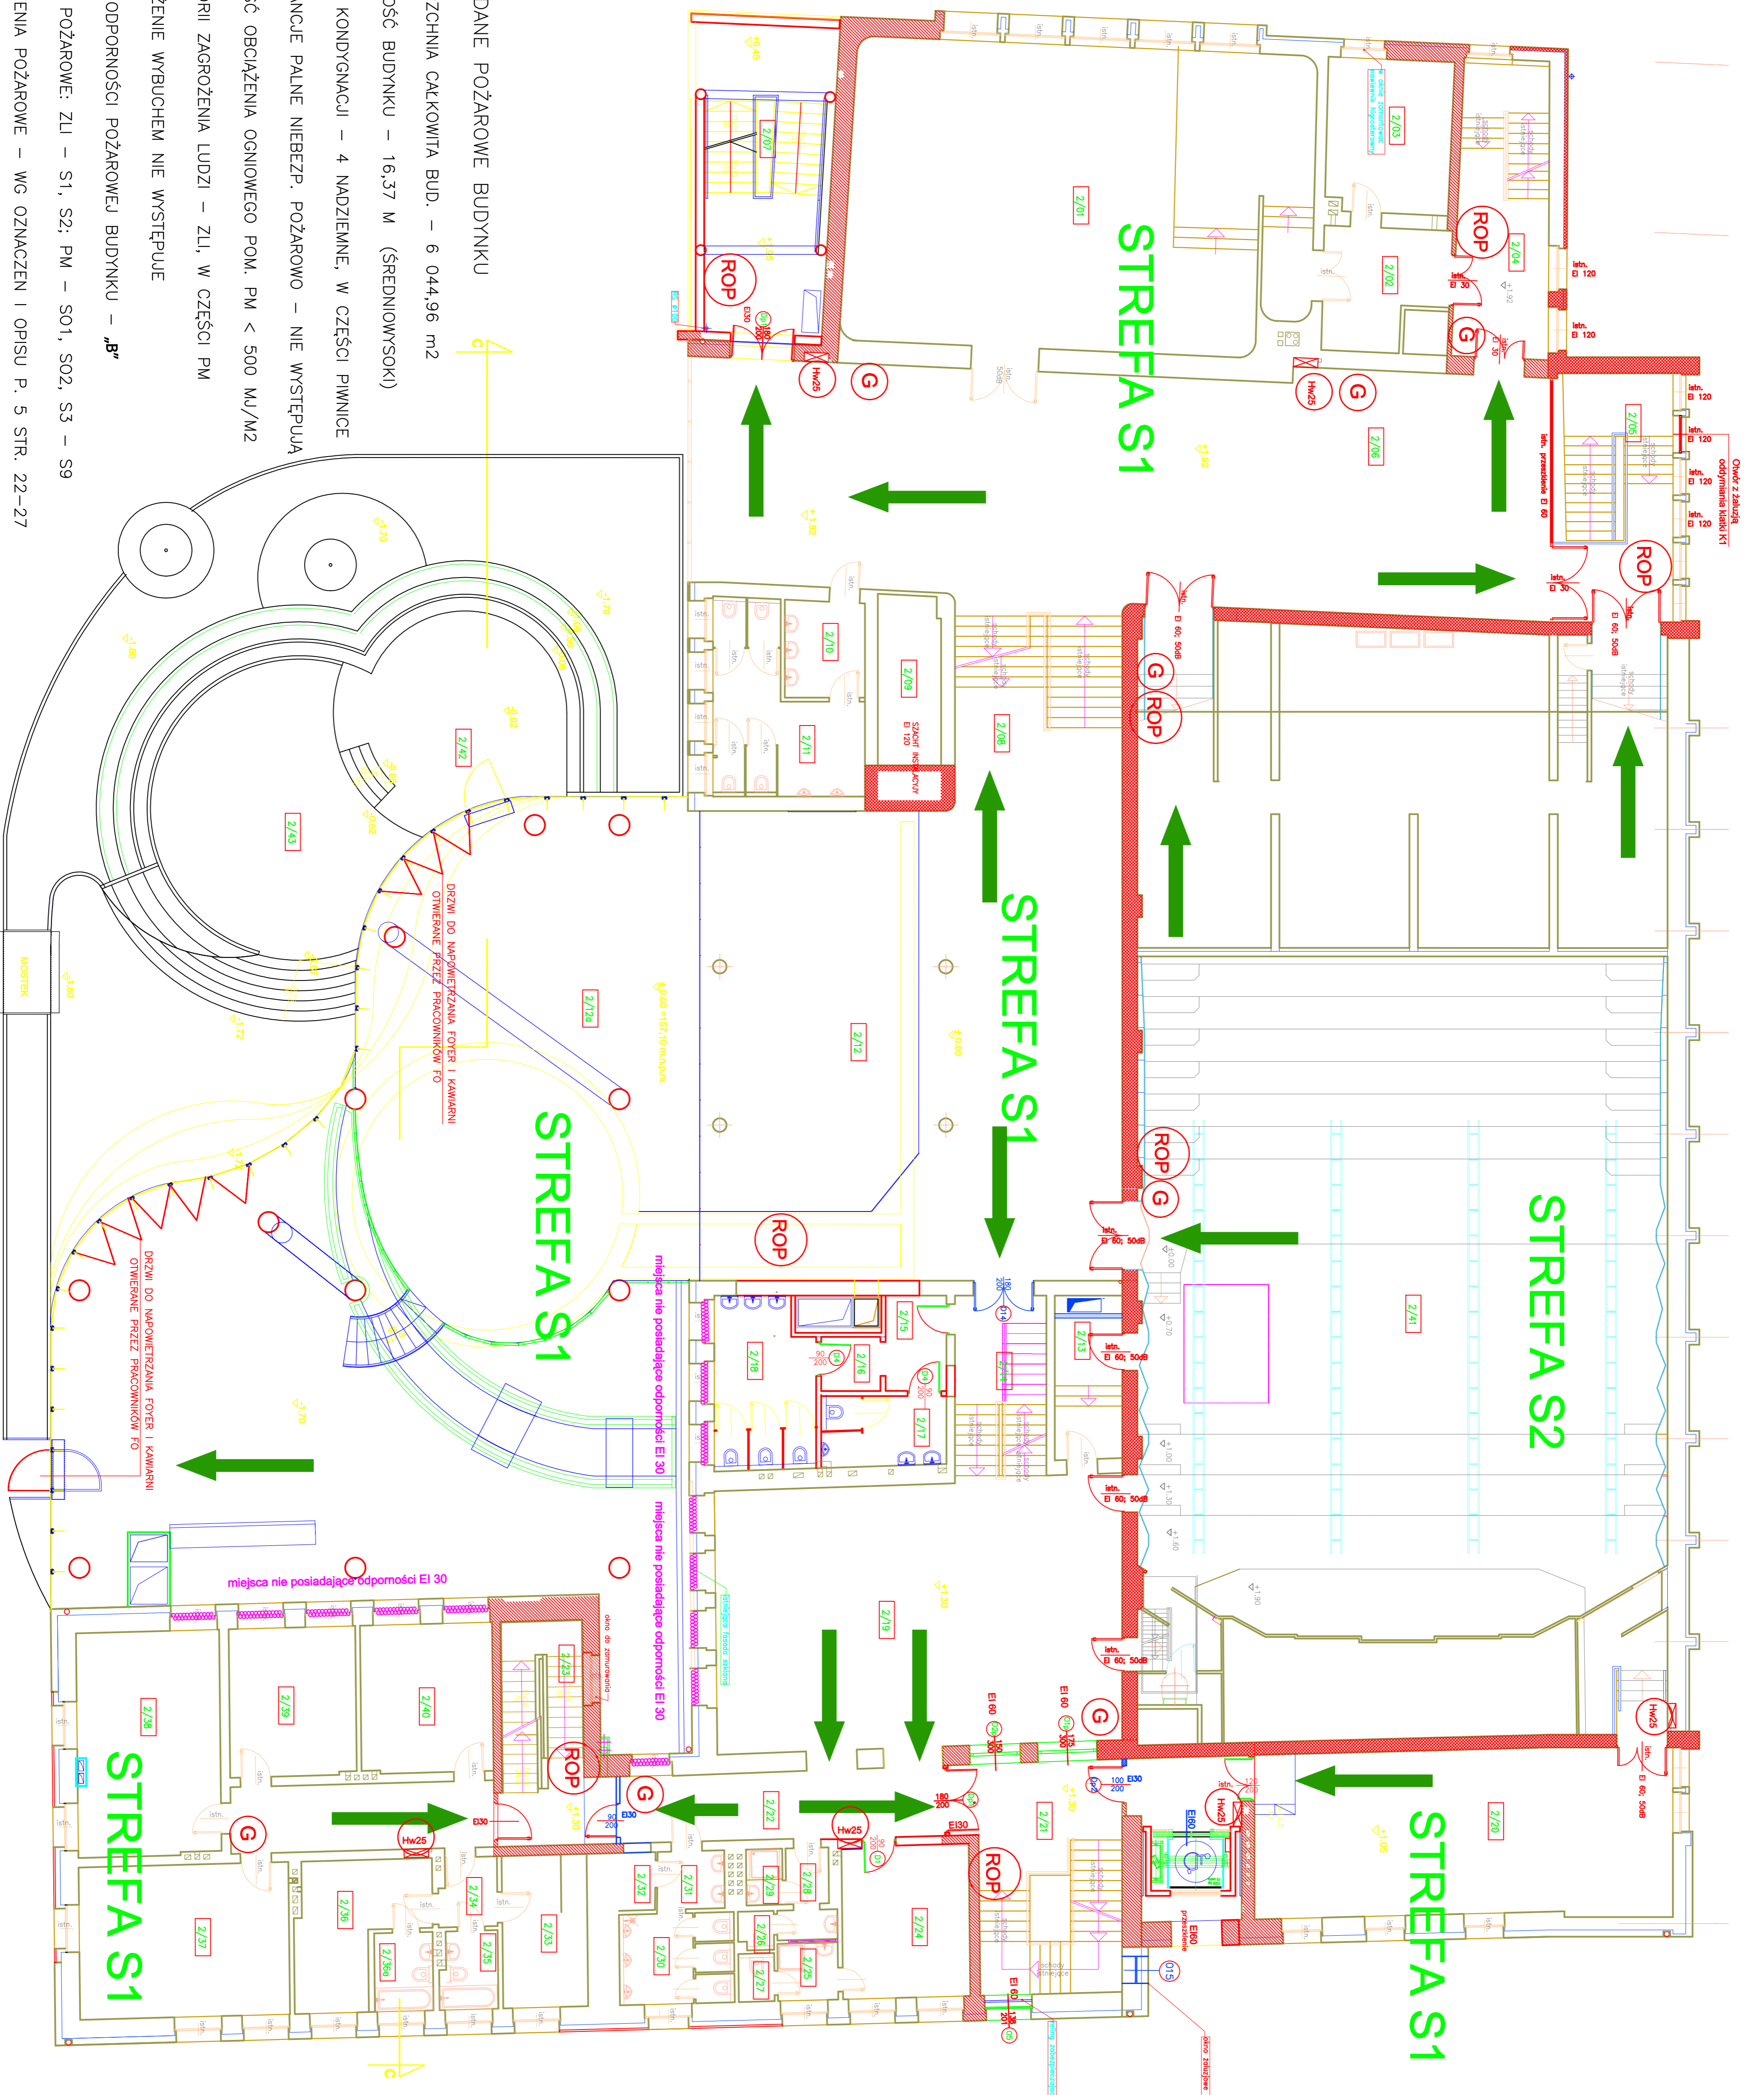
DANE POŻAROWE BUDYNKU
ZCHNIA CAŁKOWITA BUD. – 6 044,96 m2
OŚĆ BUDYNKU – 16,37 M (ŚREDNIOWYSOKI)
KONDYGNACJI – 4 NADZIEMNE, W CZĘŚCI PIWNICE
NCJE PALNE NIEBEZP. POŻAROWO – NIE WYSTĘPUJĄ
Ć OBCIĄŻENIA OGNIOWEGO POM. PM < 500 MJ/M2
ORII ZAGROŻENIA LUDZI – ZLI, W CZĘŚCI PM
ŻENIE WYBUCHEM NIE WYSTĘPUJE
ODPORNOŚCI POŻAROWEJ BUDYNKU – „B"
POŻAROWE: ZLI – S1, S2; PM – S01, S02, S3 – S9
ENIA POŻAROWE – WG OZNACZEŃ I OPISU P. 5 STR. 22-27

STREFA S1
STREFA S1
STREFA S1
STREFA S2
STREFA S1
STREFA S1

ROP
ROP
ROP
ROP
ROP
ROP
ROP
ROP
ROP
G
G
G
G
G
G
G
G
Hw25
Hw25
Hw25
Hw25
Hw25

2/01
2/02
2/03
2/04
2/05
2/06
2/07
2/08
2/09
2/10
2/11
2/12
2/12a
2/13
2/14
2/15
2/16
2/17
2/18
2/19
2/20
2/21
2/22
2/23
2/24
2/25
2/26
2/27
2/28
2/29
2/30
2/31
2/32
2/33
2/34
2/35
2/36
2/36a
2/37
2/38
2/39
2/40
2/41
2/42
2/43

DRZWI DO NAPOWIETRZANIA FOYER I KAWIARNI OTWIERANE PRZEZ PRACOWNIKÓW FO
DRZWI DO NAPOWIETRZANIA FOYER I KAWIARNI OTWIERANE PRZEZ PRACOWNIKÓW FO
miejsca nie posiadające odporności EI 30
miejsca nie posiadające odporności EI 30
miejsca nie posiadające odporności EI 30

SZACHT INSTALACYJNY EI 120
istn. EI 120
istn. EI 120
istn. EI 120
istn. EI 120
istn. EI 120
istn. EI 120
istn. EI 30
istn. EI 30
istn. przeszklenie EI 60
istn. EI 60; 50dB
istn. EI 60; 50dB
istn. EI 60; 50dB
istn. EI 60; 50dB
istn. EI 60; 50dB
istn. EI 60; 50dB
EI 60
EI 60
EI 60
EI30
EI30
EI30
EI30
EI60 przeszklenie
Otwór z żaluzją oddymiania klatki K1
okno do zamurowania
okno zaluzjowe
MOSTEK
±0,00 ±157,10 m.n.p.m.